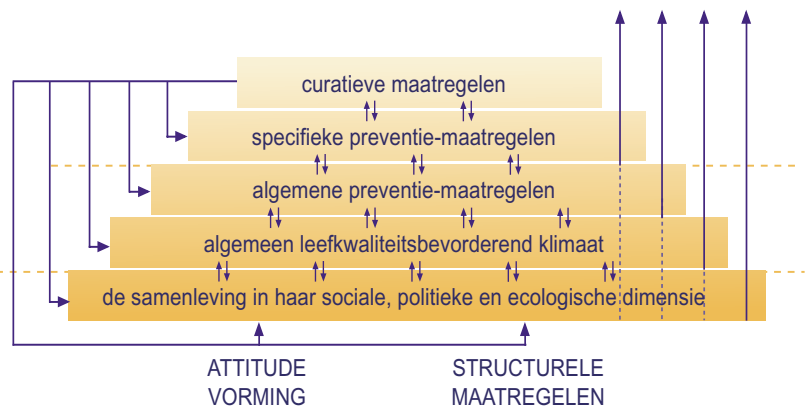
curatieve maatregelen

specifieke preventie-maatregelen

algemene preventie-maatregelen

algemeen leefkwaliteitsbevorderend klimaat

de samenleving in haar sociale, politieke en ecologische dimensie

ATTITUDE
VORMING

STRUCTURELE
MAATREGELEN